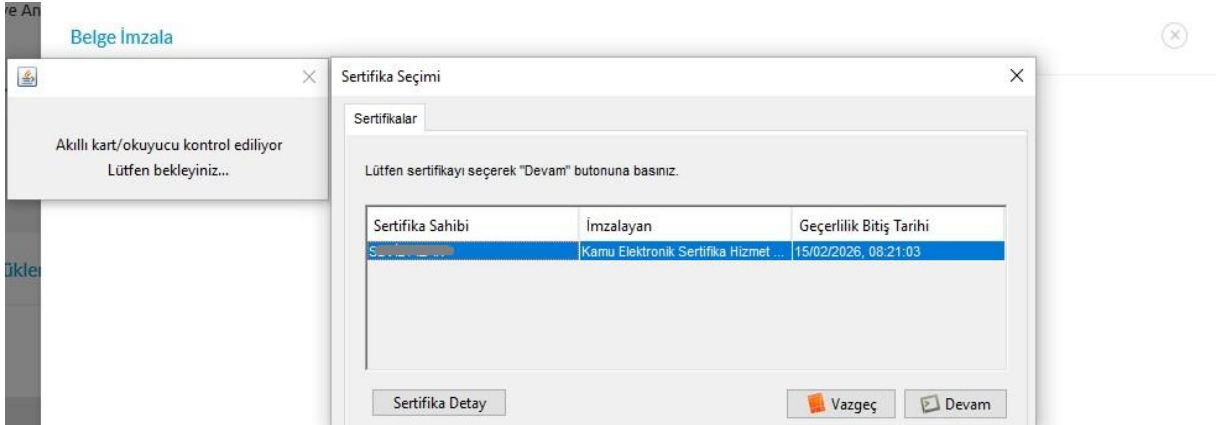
ve An

Belge İmzala

Akıllı kart/okuyucu kontrol ediliyor
Lütfen bekleyiniz...

Sertifika Seçimi

Sertifikalar

Lütfen sertifikayı seçerek "Devam" butonuna basınız.

| Sertifika Sahibi | İmzalayan | Geçerlilik Bitiş Tarihi |
|---|---|---|
| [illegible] | Kamu Elektronik Sertifika Hizmet ... | 15/02/2026, 08:21:03 |

Sertifika Detay

Vazgeç

Devam

ükle